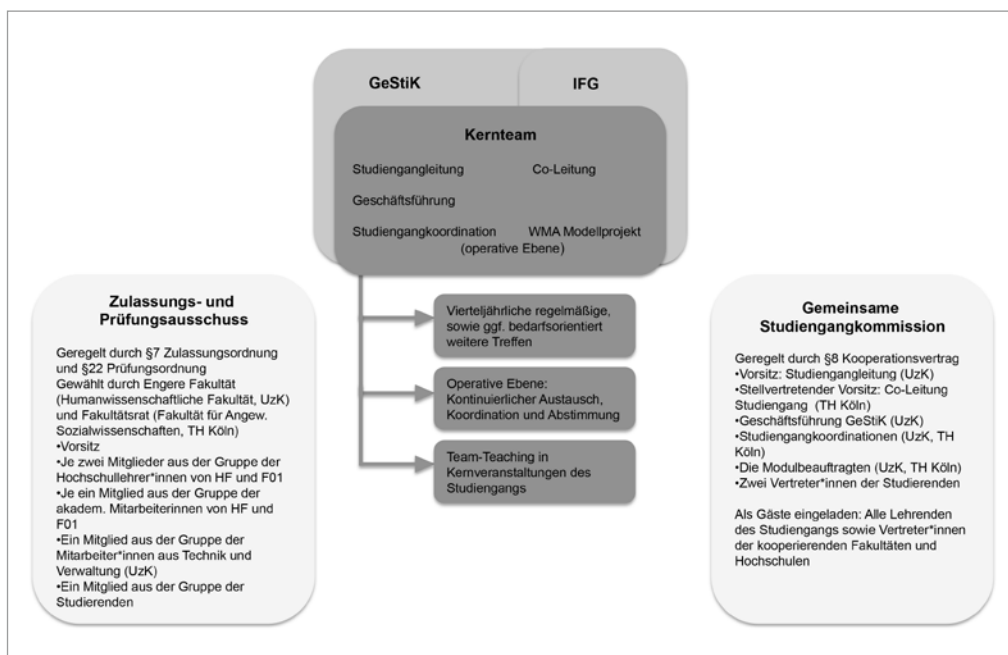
GeStiK

IFG

Kernteam

Studiengangleitung

Co-Leitung

Geschäftsführung

Studiengangkoordination

WMA Modellprojekt (operative Ebene)

Vierteljährliche regelmäßige, sowie ggf. bedarfsorientiert weitere Treffen

Operative Ebene: Kontinuierlicher Austausch, Koordination und Abstimmung

Team-Teaching in Kernveranstaltungen des Studiengangs

Zulassungs- und Prüfungsausschuss

Geregelt durch §7 Zulassungsordnung und §22 Prüfungsordnung
Gewählt durch Engere Fakultät (Humanwissenschaftliche Fakultät, UzK) und Fakultätsrat (Fakultät für Angew. Sozialwissenschaften, TH Köln)
•Vorsitz
•Je zwei Mitglieder aus der Gruppe der Hochschullehrer*innen von HF und F01
•Je ein Mitglied aus der Gruppe der akadem. Mitarbeiterinnen von HF und F01
•Ein Mitglied aus der Gruppe der Mitarbeiter*innen aus Technik und Verwaltung (UzK)
•Ein Mitglied aus der Gruppe der Studierenden

Gemeinsame Studiengangkommission

Geregelt durch §8 Kooperationsvertrag
•Vorsitz: Studiengangleitung (UzK)
•Stellvertretender Vorsitz: Co-Leitung Studiengang (TH Köln)
•Geschäftsführung GeStiK (UzK)
•Studiengangkoordinationen (UzK, TH Köln)
•Die Modulbeauftragten (UzK, TH Köln)
•Zwei Vertreter*innen der Studierenden

Als Gäste eingeladen: Alle Lehrenden des Studiengangs sowie Vertreter*innen der kooperierenden Fakultäten und Hochschulen